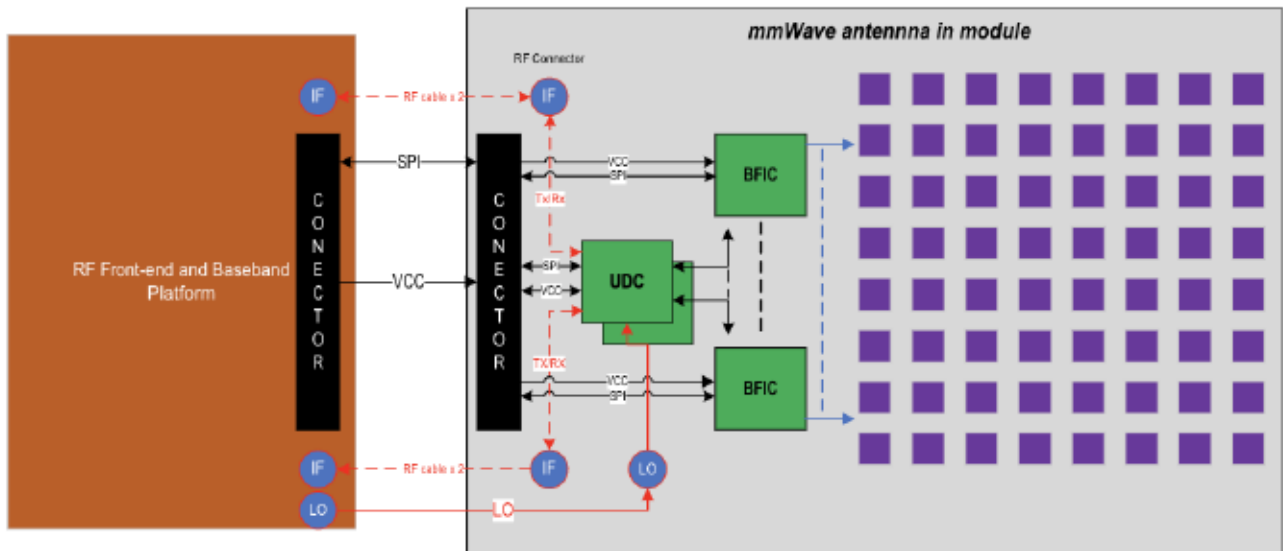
mmWave antennna in module

RF Connector

IF

RF cable x 2

IF

SPI

CONECTOR

CONECTOR

VCC

SPI

BFIC

Tx/Rx

RF Front-end and Baseband Platform

VCC

SPI

UDC

VCC

TX/RX

VCC

SPI

BFIC

IF

RF cable x 2

IF

LO

LO

LO